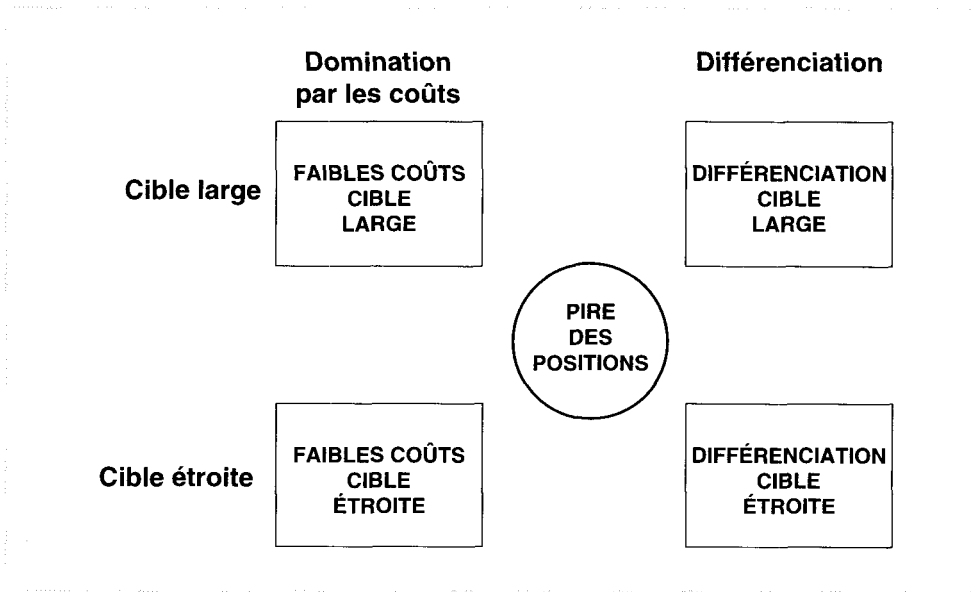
Domination par les coûts

Différenciation

Cible large

FAIBLES COÛTS CIBLE LARGE

DIFFÉRENCIATION CIBLE LARGE

PIRE DES POSITIONS

Cible étroite

FAIBLES COÛTS CIBLE ÉTROITE

DIFFÉRENCIATION CIBLE ÉTROITE